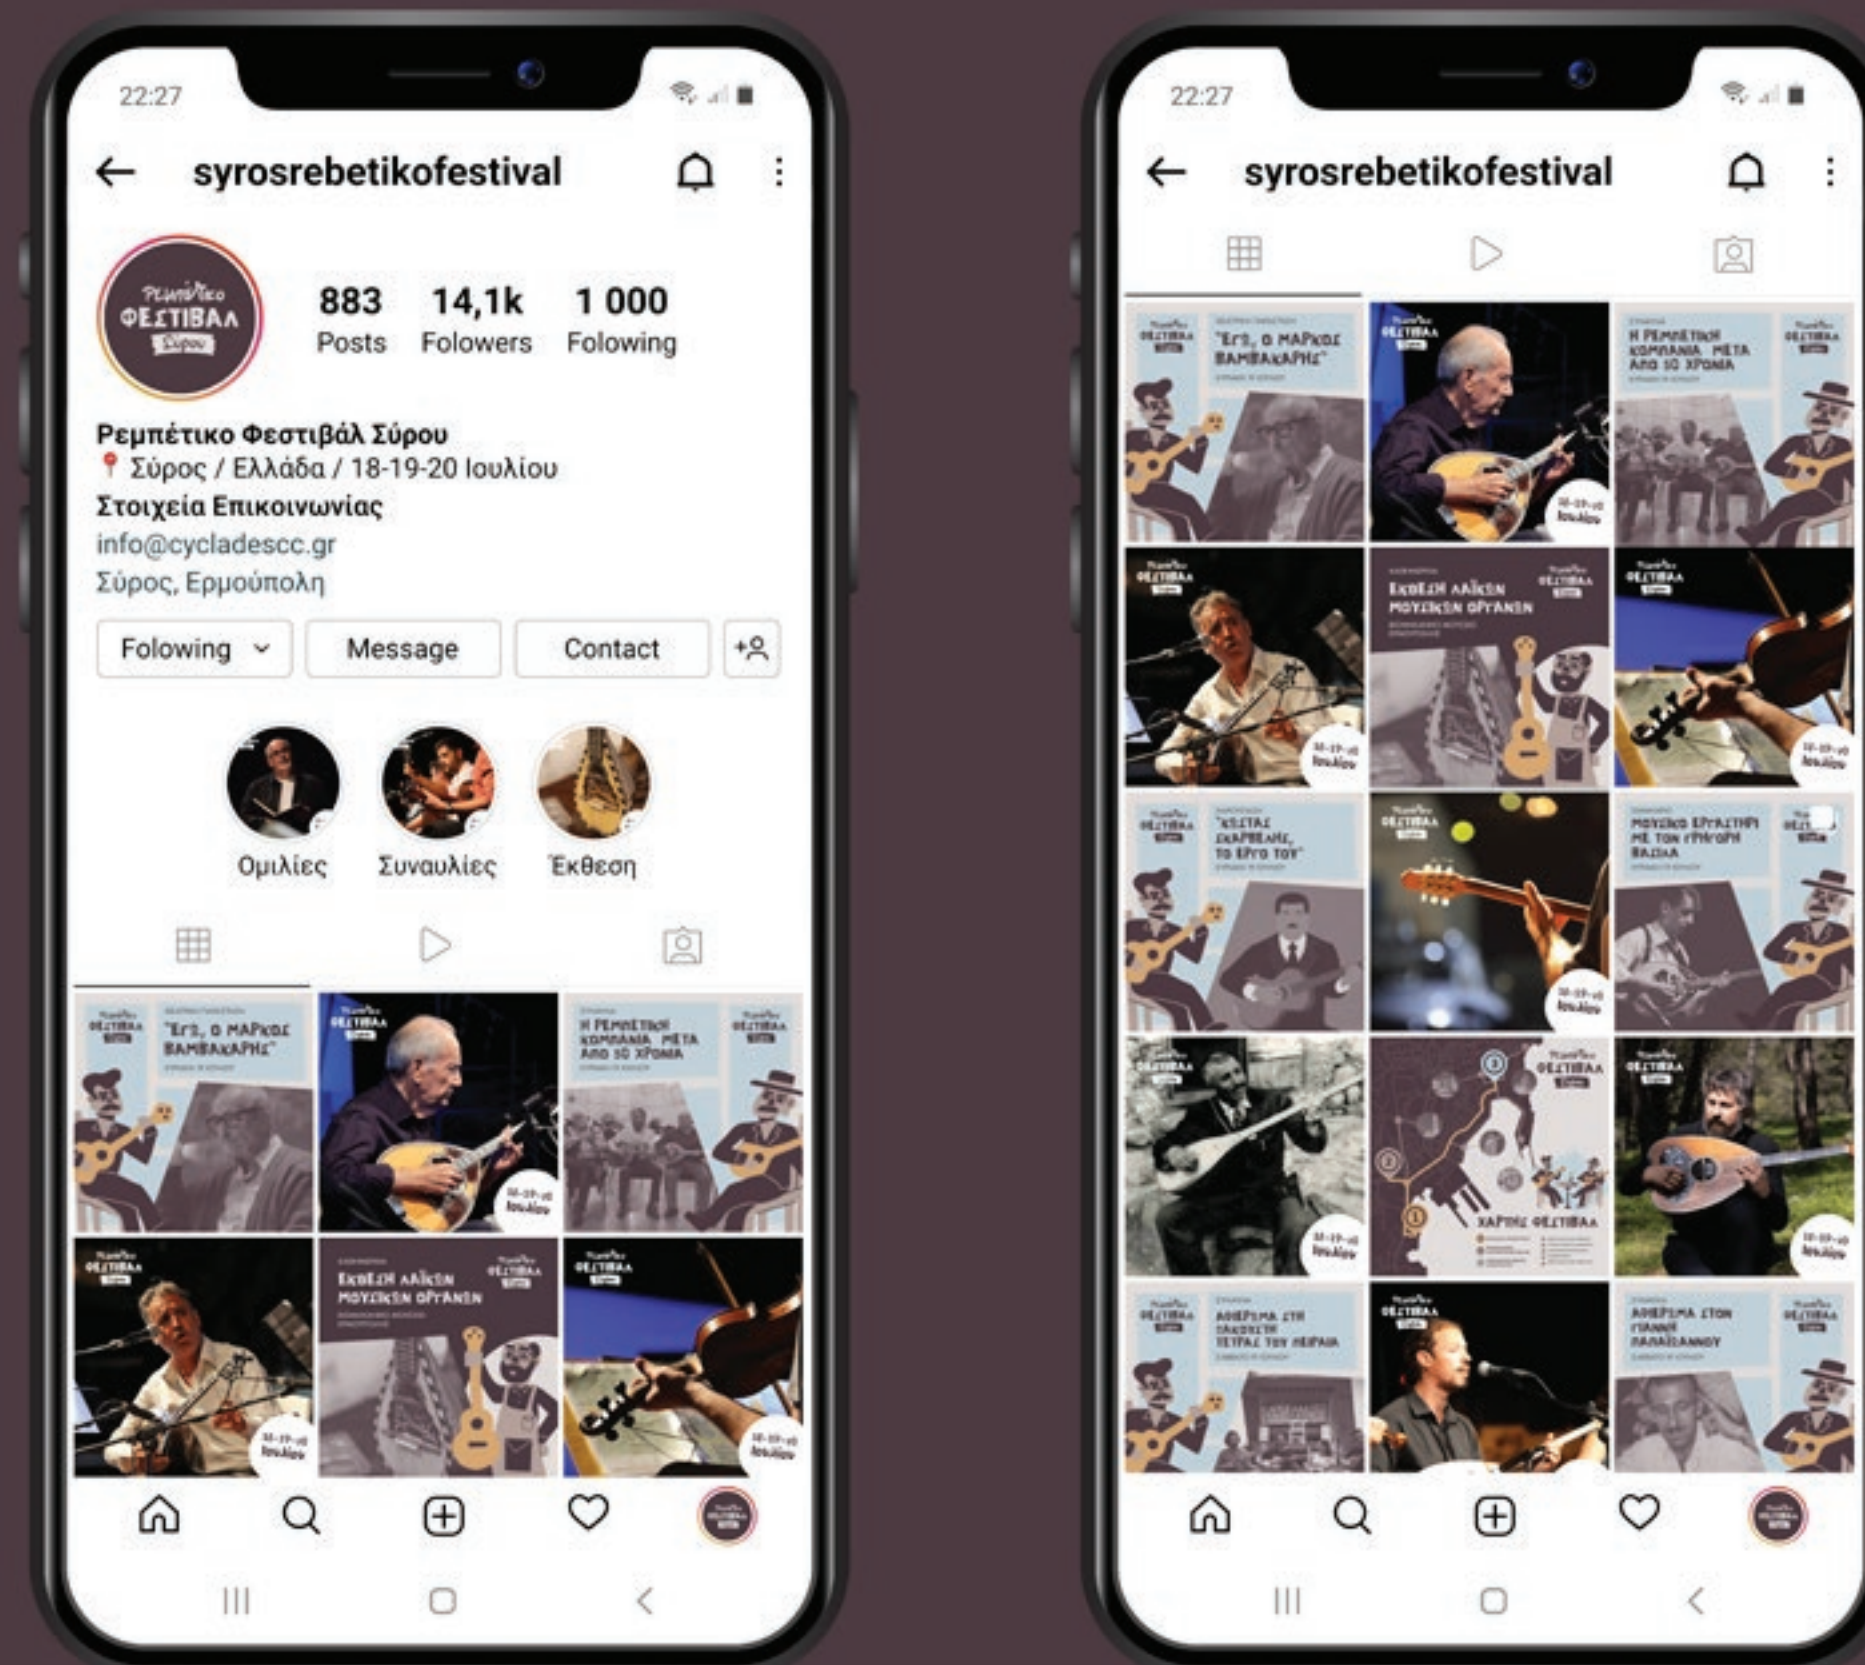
22:27

syrosrebetikofestival

Ρεμπέτικο ΦΕΣΤΙΒΑΛ Σύρου

883 Posts
14,1k Folowers
1 000 Folowing

Ρεμπέτικο Φεστιβάλ Σύρου
Σύρος / Ελλάδα / 18-19-20 Ιουλίου
Στοιχεία Επικοινωνίας
info@cycladescc.gr
Σύρος, Ερμούπολη

Folowing
Message
Contact

Ομιλίες
Συναυλίες
Έκθεση

"ΕΓΩ, Ο ΜΑΡΚΟΣ ΒΑΜΒΑΚΑΡΗΣ"
Η ΡΕΜΠΕΤΙΚΗ ΚΟΜΠΑΝΙΑ ΜΕΤΑ ΑΠΟ 10 ΧΡΟΝΙΑ
ΕΚΘΕΣΗ ΛΑΪΚΩΝ ΜΟΥΣΙΚΩΝ ΟΡΓΑΝΩΝ

22:27

syrosrebetikofestival

"ΕΓΩ, Ο ΜΑΡΚΟΣ ΒΑΜΒΑΚΑΡΗΣ"
Η ΡΕΜΠΕΤΙΚΗ ΚΟΜΠΑΝΙΑ ΜΕΤΑ ΑΠΟ 10 ΧΡΟΝΙΑ
ΕΚΘΕΣΗ ΛΑΪΚΩΝ ΜΟΥΣΙΚΩΝ ΟΡΓΑΝΩΝ
"ΚΩΣΤΑΣ ΣΚΑΡΒΕΛΗΣ, ΤΟ ΕΡΓΟ ΤΟΥ"
ΜΟΥΣΙΚΟ ΕΡΓΑΣΤΗΡΙ ΜΕ ΤΟΝ ΓΡΗΓΟΡΗ ΒΑΣΙΛΑ
ΧΑΡΤΗΣ ΦΕΣΤΙΒΑΛ
ΑΦΙΕΡΩΜΑ ΣΤΗ ΣΑΝΙΔΑ ΤΗΣ ΠΕΤΡΑΣ ΤΟΥ ΠΕΙΡΑΙΑ
ΑΦΙΕΡΩΜΑ ΣΤΟΝ ΓΙΑΝΝΗ ΠΑΠΑΪΩΑΝΝΟΥ